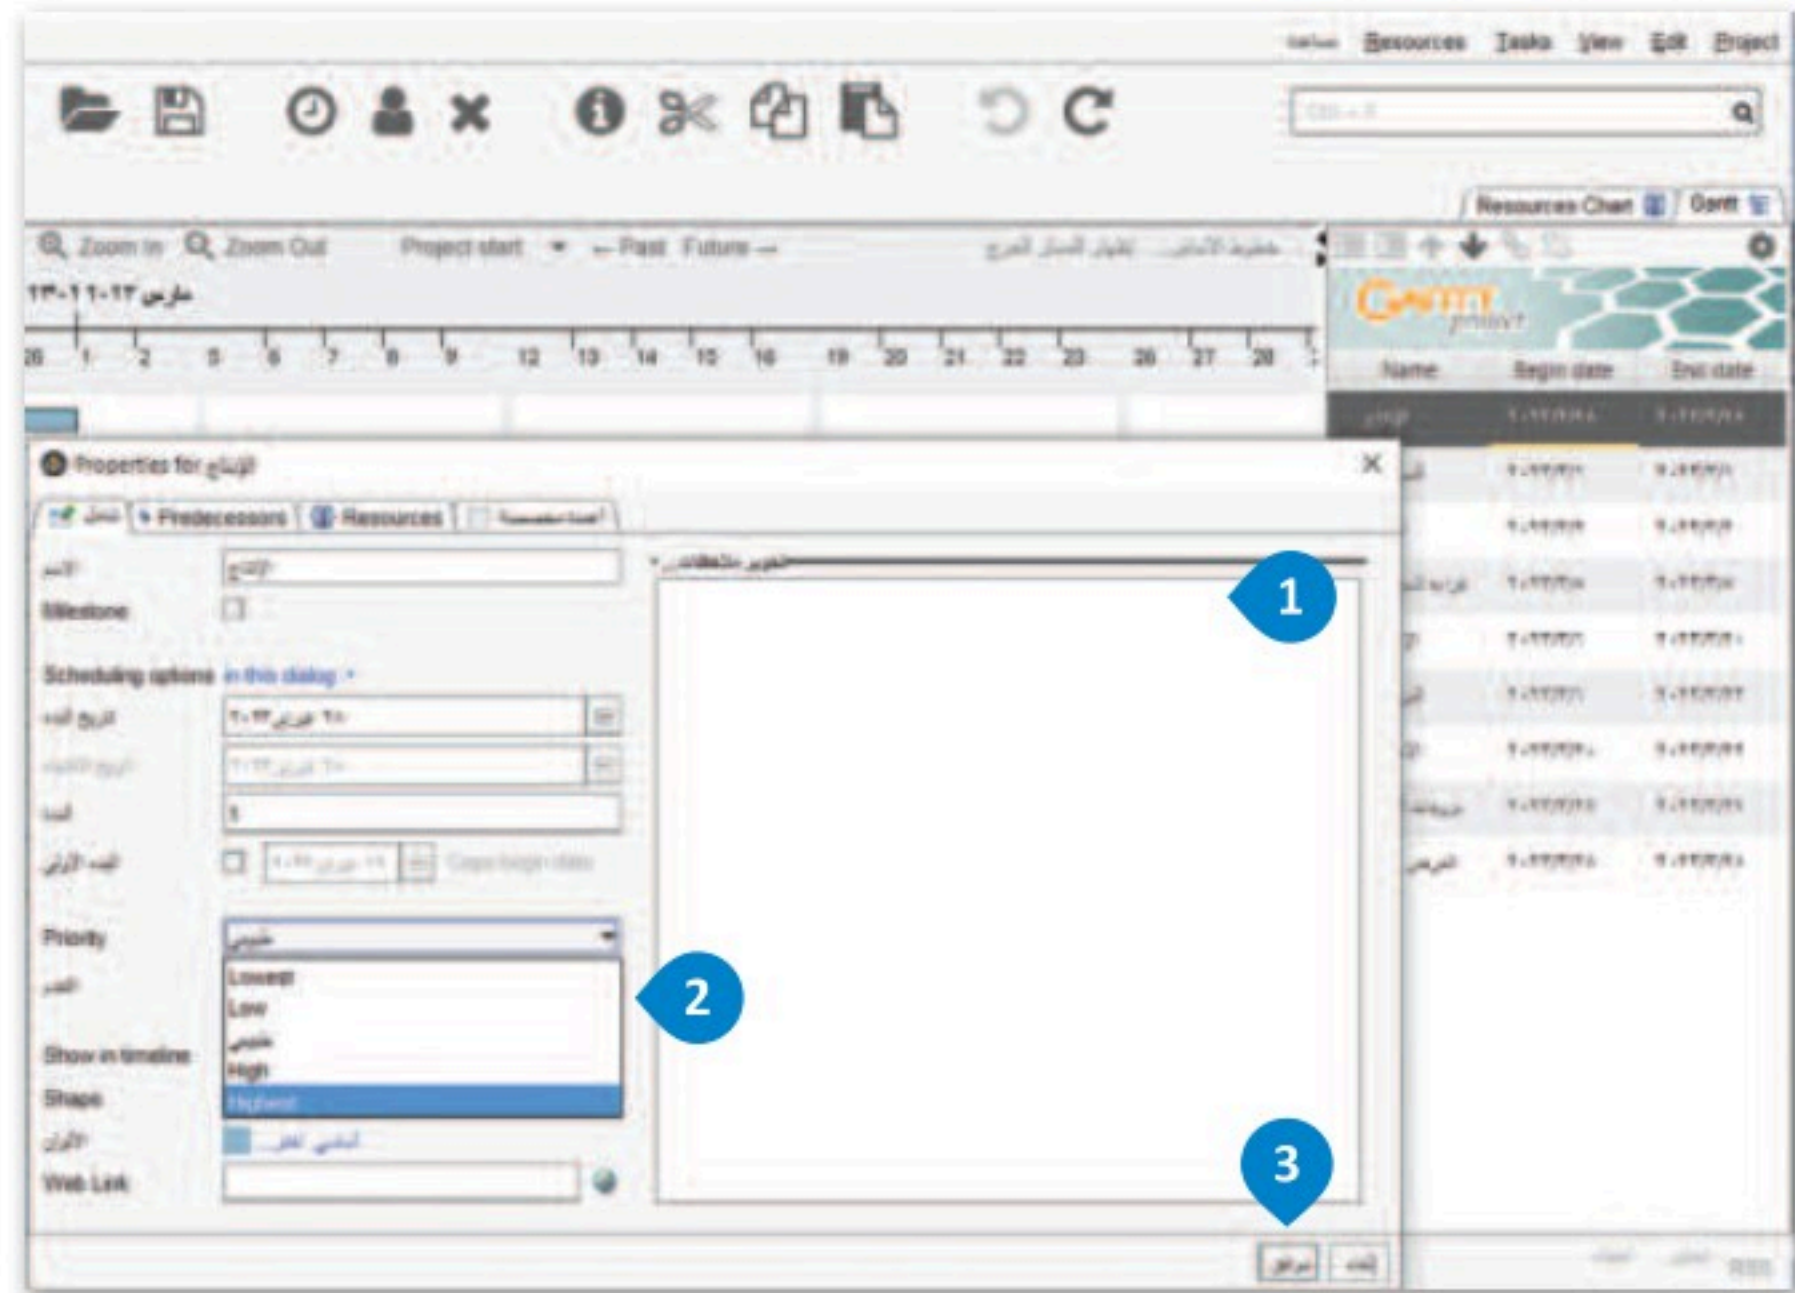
مساعدة Resources Tasks View Edit Project

Resources Chart Gantt

Zoom In Zoom Out Project start ← Past Future →

مارس ٢٠١٣ ١-٢٠١٣

26 1 2 5 6 7 8 9 12 13 14 15 16 19 20 21 22 23 26 27 28

GANTT project

Name Begin date End date

Properties for الإنتاج

عام Predecessors Resources أعمدة مخصصة

الاسم الإنتاج
Milestone
Scheduling options in this dialog
تاريخ البدء
تاريخ الانتهاء
المدة 1
البدء الأولي Copy begin date
Priority عادي
Lowest
Low
عادي
High
Highest
Show in timeline
Shape
الألوان
Web Link

تحرير ملاحظات

1
2
3

موافق إلغاء